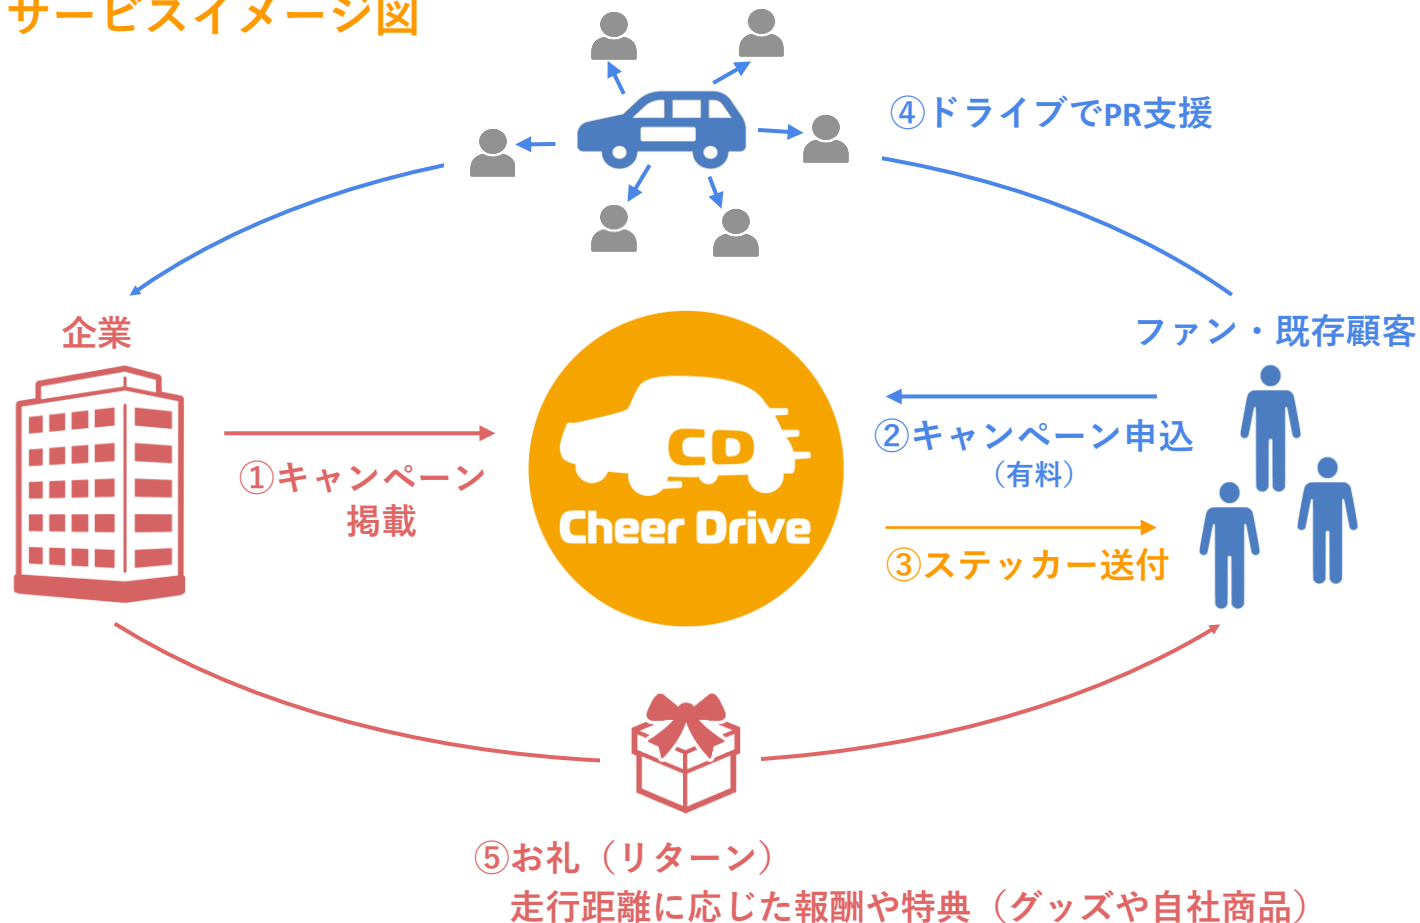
サービスイメージ図

④ドライブでPR支援

企業

ファン・既存顧客

CD
Cheer Drive

①キャンペーン掲載

②キャンペーン申込
（有料）

③ステッカー送付

⑤お礼（リターン）
走行距離に応じた報酬や特典（グッズや自社商品）